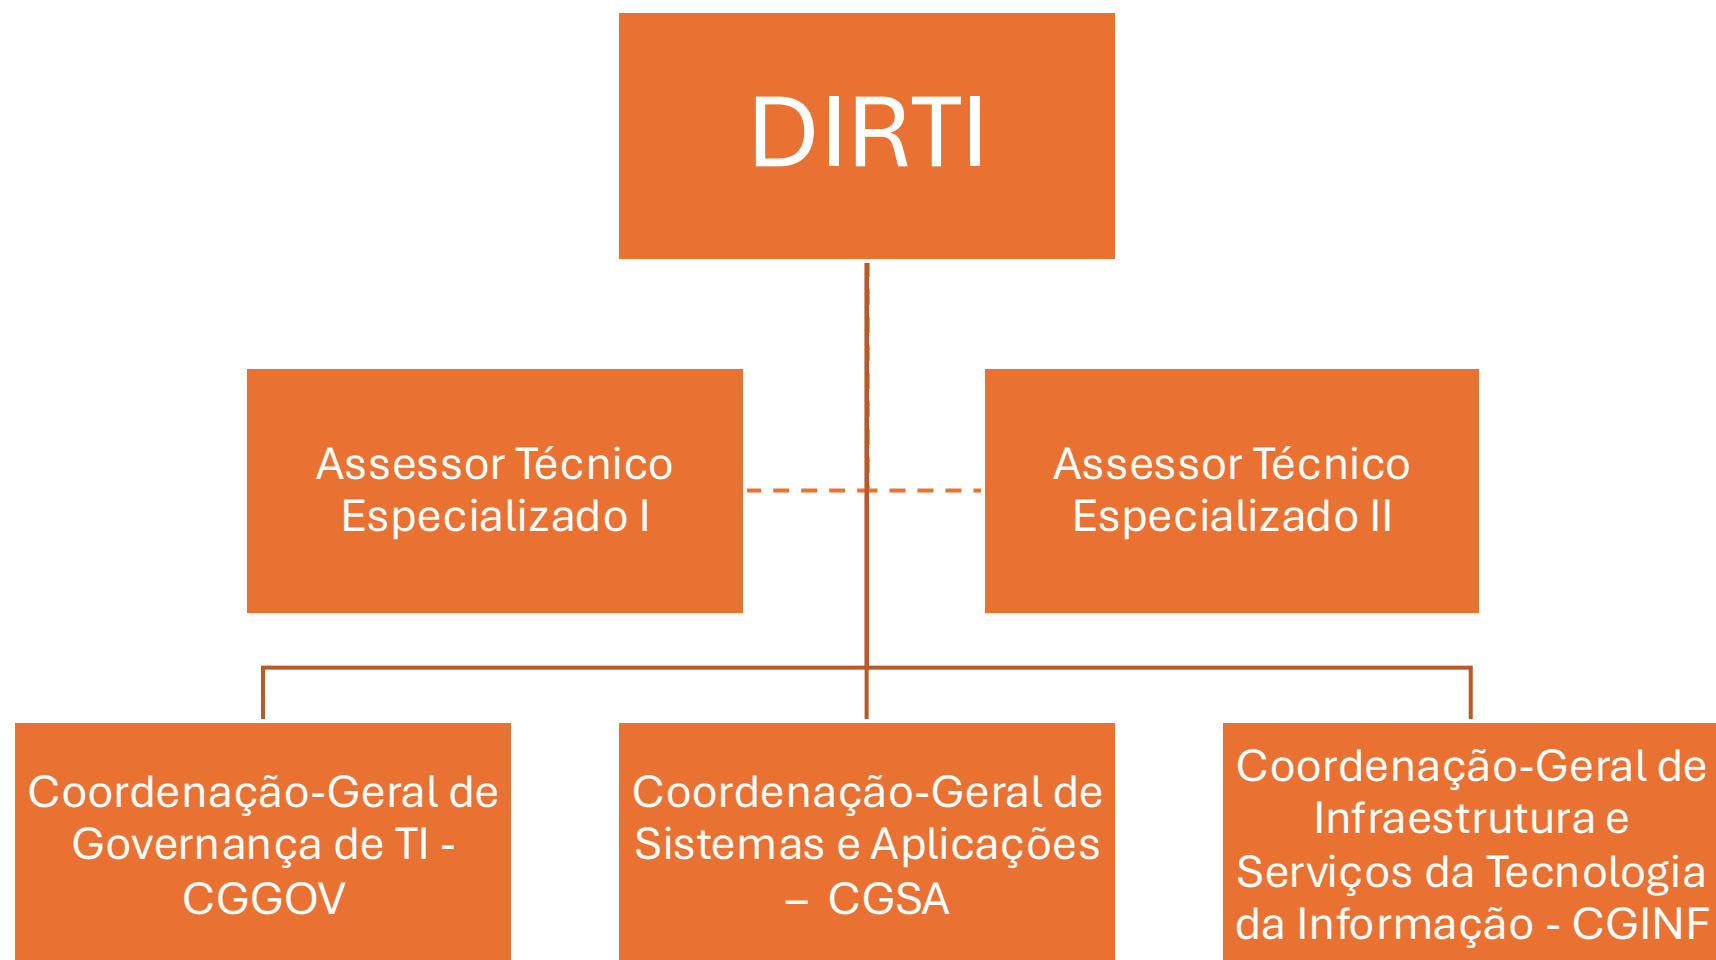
DIRTI

Assessor Técnico Especializado I

Assessor Técnico Especializado II

Coordenação-Geral de Governança de TI - CGGOV

Coordenação-Geral de Sistemas e Aplicações – CGSA

Coordenação-Geral de Infraestrutura e Serviços da Tecnologia da Informação - CGINF